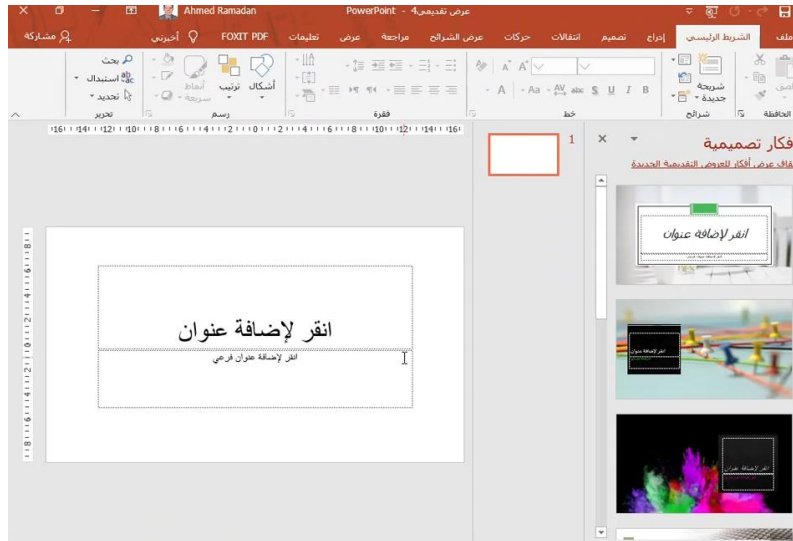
Ahmed Ramadan PowerPoint - عرض تقديمي4

ملف الشريط الرئيسي إدراج تصميم انتقالات حركات عرض الشرائح مراجعة عرض تعليمات FOXIT PDF أخبرني مشاركة

الحافظة شرائح خط فقرة رسم تحرير

شريحة جديدة

أشكال ترتيب أنماط سريعة

بحث استبدال تحديد

أفكار تصميمية

اكتشاف عرض أفكار للعروض التقديمية الجديدة

انقر لإضافة عنوان

انقر لإضافة عنوان

انقر لإضافة عنوان فرعي

1